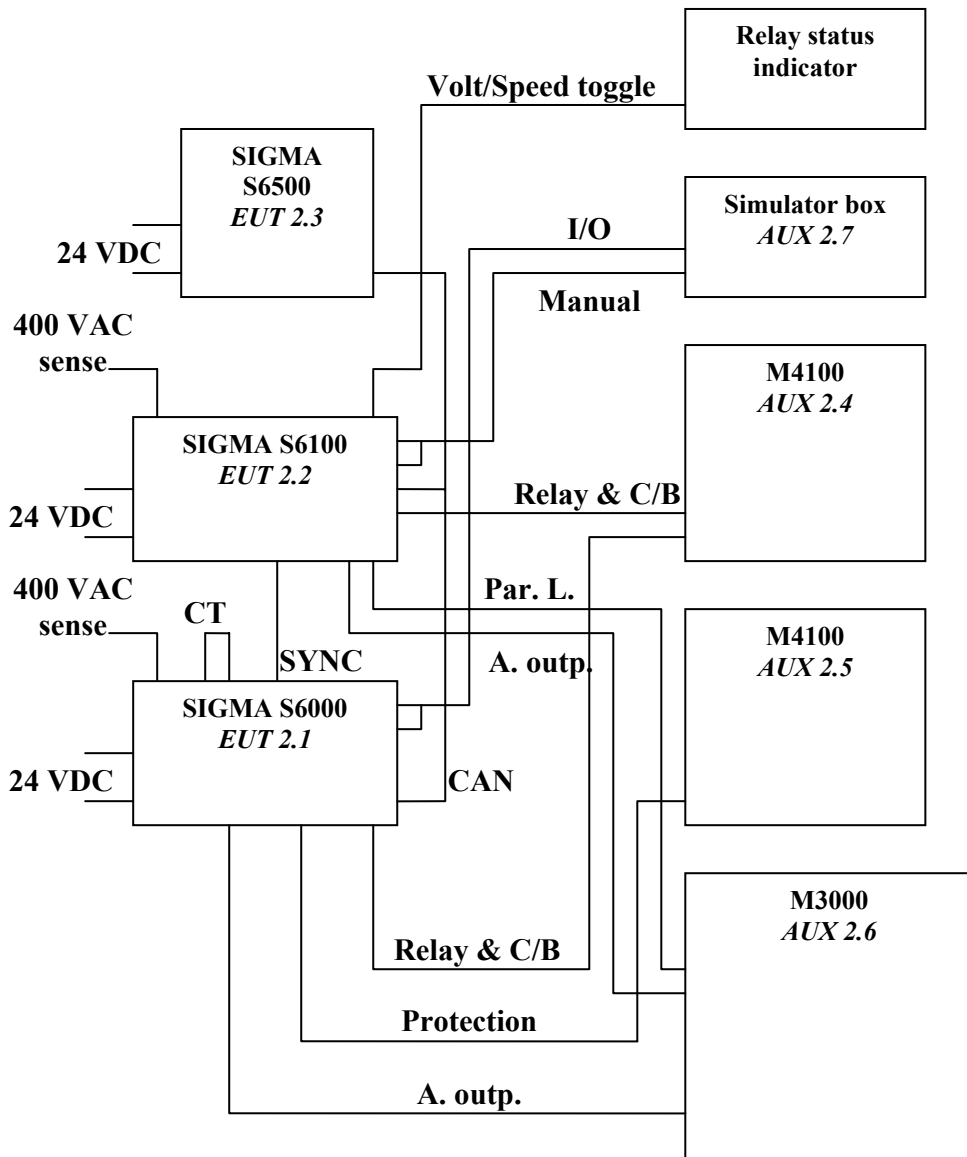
Relay status indicator

Volt/Speed toggle

SIGMA S6500 *EUT 2.3*

24 VDC

I/O

Simulator box *AUX 2.7*

Manual

400 VAC sense

M4100 *AUX 2.4*

SIGMA S6100 *EUT 2.2*

24 VDC

Relay & C/B

400 VAC sense

CT

Par. L.

M4100 *AUX 2.5*

SYNC

A. outp.

SIGMA S6000 *EUT 2.1*

24 VDC

CAN

M3000 *AUX 2.6*

Relay & C/B

Protection

A. outp.